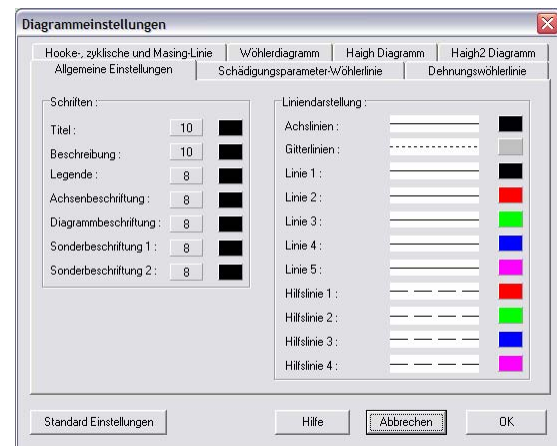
Diagrammeinstellungen

Hooke-, zyklische und Masing-Linie | Wöhlerdiagramm | Haigh Diagramm | Haigh2 Diagramm
Allgemeine Einstellungen | Schädigungsparameter-Wöhlerlinie | Dehnungswöhlerlinie

Schriften :
Titel : 10
Beschreibung : 10
Legende : 8
Achsenbeschriftung : 8
Diagrammbeschriftung : 8
Sonderbeschriftung 1 : 8
Sonderbeschriftung 2 : 8

Liniendarstellung :
Achslinien :
Gitterlinien :
Linie 1 :
Linie 2 :
Linie 3 :
Linie 4 :
Linie 5 :
Hilfslinie 1 :
Hilfslinie 2 :
Hilfslinie 3 :
Hilfslinie 4 :

Standard Einstellungen
Hilfe
Abbrechen
OK